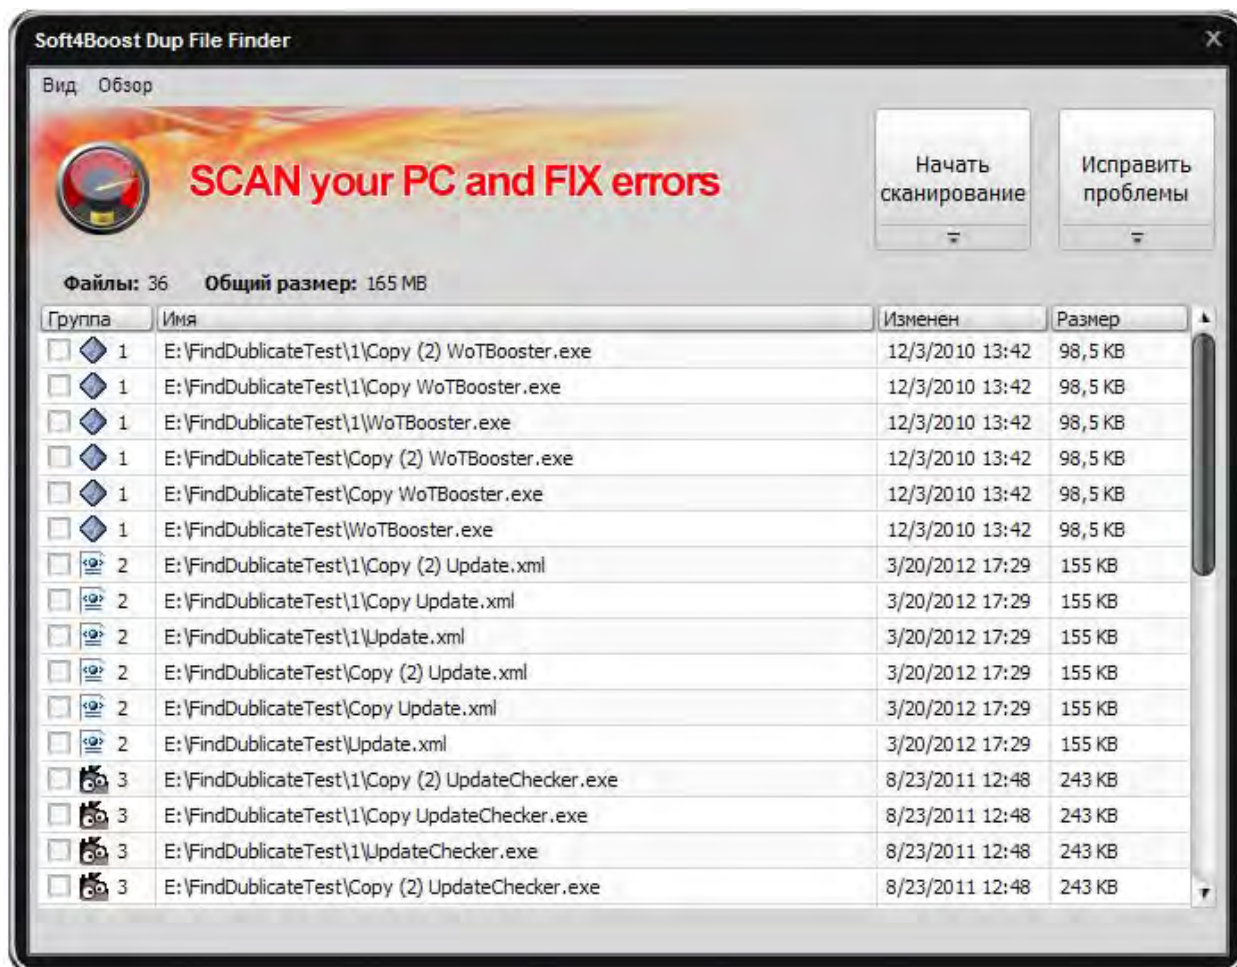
Soft4Boost Dup File Finder

Вид Обзор

SCAN your PC and FIX errors

Начать сканирование

Исправить проблемы

Файлы: 36 Общий размер: 165 MB

| Группа | Имя | Изменен | Размер |
|---|---|---|---|
| 1 | E:\FindDublicateTest\1\Copy (2) WoTBooster.exe | 12/3/2010 13:42 | 98,5 KB |
| 1 | E:\FindDublicateTest\1\Copy WoTBooster.exe | 12/3/2010 13:42 | 98,5 KB |
| 1 | E:\FindDublicateTest\1\WoTBooster.exe | 12/3/2010 13:42 | 98,5 KB |
| 1 | E:\FindDublicateTest\Copy (2) WoTBooster.exe | 12/3/2010 13:42 | 98,5 KB |
| 1 | E:\FindDublicateTest\Copy WoTBooster.exe | 12/3/2010 13:42 | 98,5 KB |
| 1 | E:\FindDublicateTest\WoTBooster.exe | 12/3/2010 13:42 | 98,5 KB |
| 2 | E:\FindDublicateTest\1\Copy (2) Update.xml | 3/20/2012 17:29 | 155 KB |
| 2 | E:\FindDublicateTest\1\Copy Update.xml | 3/20/2012 17:29 | 155 KB |
| 2 | E:\FindDublicateTest\1\Update.xml | 3/20/2012 17:29 | 155 KB |
| 2 | E:\FindDublicateTest\Copy (2) Update.xml | 3/20/2012 17:29 | 155 KB |
| 2 | E:\FindDublicateTest\Copy Update.xml | 3/20/2012 17:29 | 155 KB |
| 2 | E:\FindDublicateTest\Update.xml | 3/20/2012 17:29 | 155 KB |
| 3 | E:\FindDublicateTest\1\Copy (2) UpdateChecker.exe | 8/23/2011 12:48 | 243 KB |
| 3 | E:\FindDublicateTest\1\Copy UpdateChecker.exe | 8/23/2011 12:48 | 243 KB |
| 3 | E:\FindDublicateTest\1\UpdateChecker.exe | 8/23/2011 12:48 | 243 KB |
| 3 | E:\FindDublicateTest\Copy (2) UpdateChecker.exe | 8/23/2011 12:48 | 243 KB |